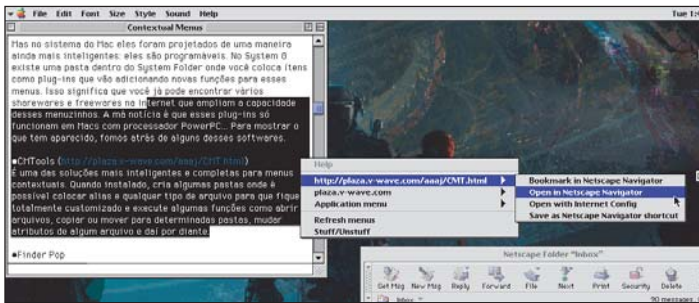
File Edit Font Size Style Sound Help

Tue 1:

Contextual Menus

Mas no sistema do Mac eles foram projetados de uma maneira ainda mais inteligentes: eles são programáveis. No System 8 existe uma pasta dentro do System Folder onde você coloca itens como plug-ins que vão adicionando novas funções para esses menus. Isso significa que você já pode encontrar vários sharewares e freewares na internet que ampliam a capacidade desses menuzinhos. A má notícia é que esses plug-ins só funcionam em Macs com processador PowerPC... Para mostrar o que tem aparecido, fomos atrás de alguns desses softwares.

•CMTools (http://plaza.v-wave.com/aaaj/CMT.html)
É uma das soluções mais inteligentes e completas para menus contextuais. Quando instalado, cria algumas pastas onde é possível colocar alias a qualquer tipo de arquivo para que fique totalmente customizado e execute algumas funções como abrir arquivos, copiar ou mover para determinadas pastas, mudar atributos de algum arquivo e daí por diante.

•Finder Pop

Help
http://plaza.v-wave.com/aaaj/CMT.html
plaza.v-wave.com
Application menu
Refresh menus
Stuff/Unstuff

Bookmark in Netscape Navigator
Open in Netscape Navigator
Open with Internet Config
Save as Netscape Navigator shortcut

Netscape Folder "Inbox"

Get Msg New Msg Reply Forward File Next Print Security Delete

Inbox

90 messages